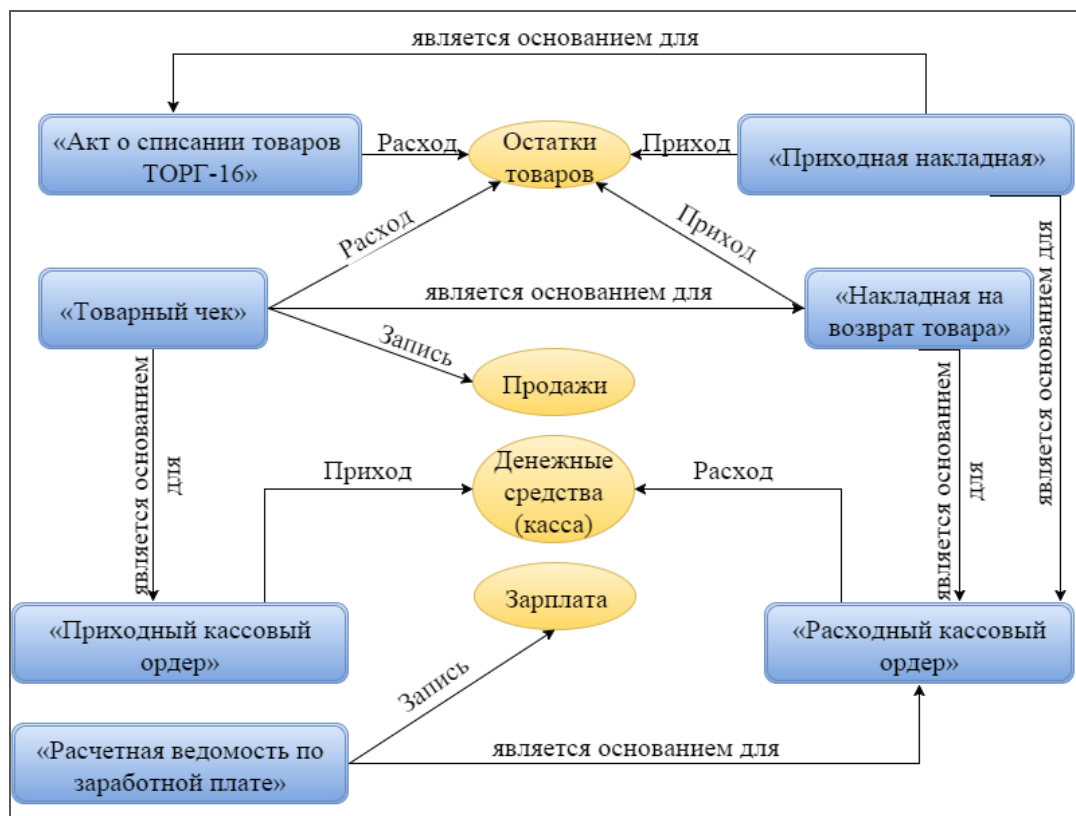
является основанием для

«Акт о списании товаров ТОРГ-16»

Расход

Остатки товаров

Приход

«Приходная накладная»

Расход

Приход

«Товарный чек»

является основанием для

«Накладная на возврат товара»

является основанием для

Запись

Продажи

является основанием для

является основанием для

Приход

Денежные средства (касса)

Расход

Зарплата

«Приходный кассовый ордер»

«Расходный кассовый ордер»

Запись

«Расчетная ведомость по заработной плате»

является основанием для